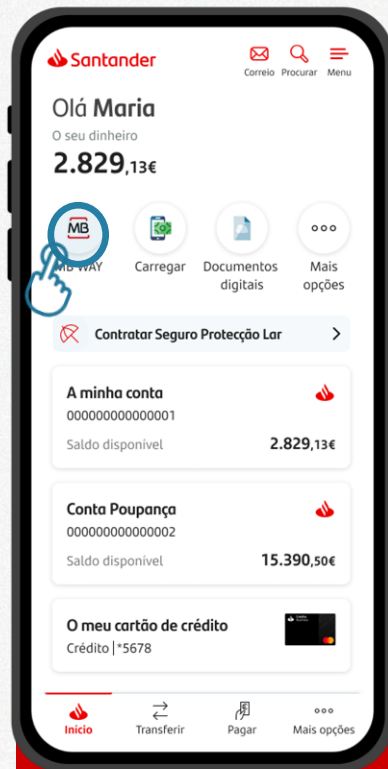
Santander

Correio Procurar Menu

Olá Maria

O seu dinheiro

2.829,13€

MB

MB WAY

Carregar

Documentos digitais

Mais opções

Contratar Seguro Protecção Lar

A minha conta

000000000000001

Saldo disponível 2.829,13€

Conta Poupança

000000000000002

Saldo disponível 15.390,50€

O meu cartão de crédito

Crédito | *5678

Início Transferir Pagar Mais opções